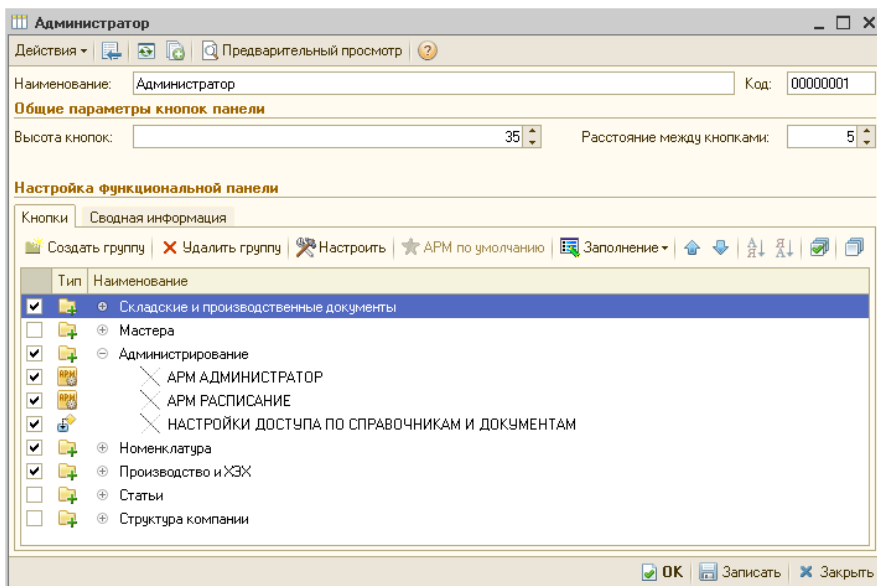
Администратор

Действия ▾ | Предварительный просмотр

Наименование: Администратор
Код: 00000001

Общие параметры кнопок панели

Высота кнопок: 35
Расстояние между кнопками: 5

Настройка функциональной панели

Кнопки | Сводная информация

Создать группу | Удалить группу | Настроить | АРМ по умолчанию | Заполнение ▾

| Тип | Наименование |
|---|---|
| | Складские и производственные документы |
| | Мастера |
| | Администрирование |
| APM | АРМ АДМИНИСТРАТОР |
| APM | АРМ РАСПИСАНИЕ |
| | НАСТРОЙКИ ДОСТУПА ПО СПРАВОЧНИКАМ И ДОКУМЕНТАМ |
| | Номенклатура |
| | Производство и ХЗХ |
| | Статьи |
| | Структура компании |

OK | Записать | Закрыть